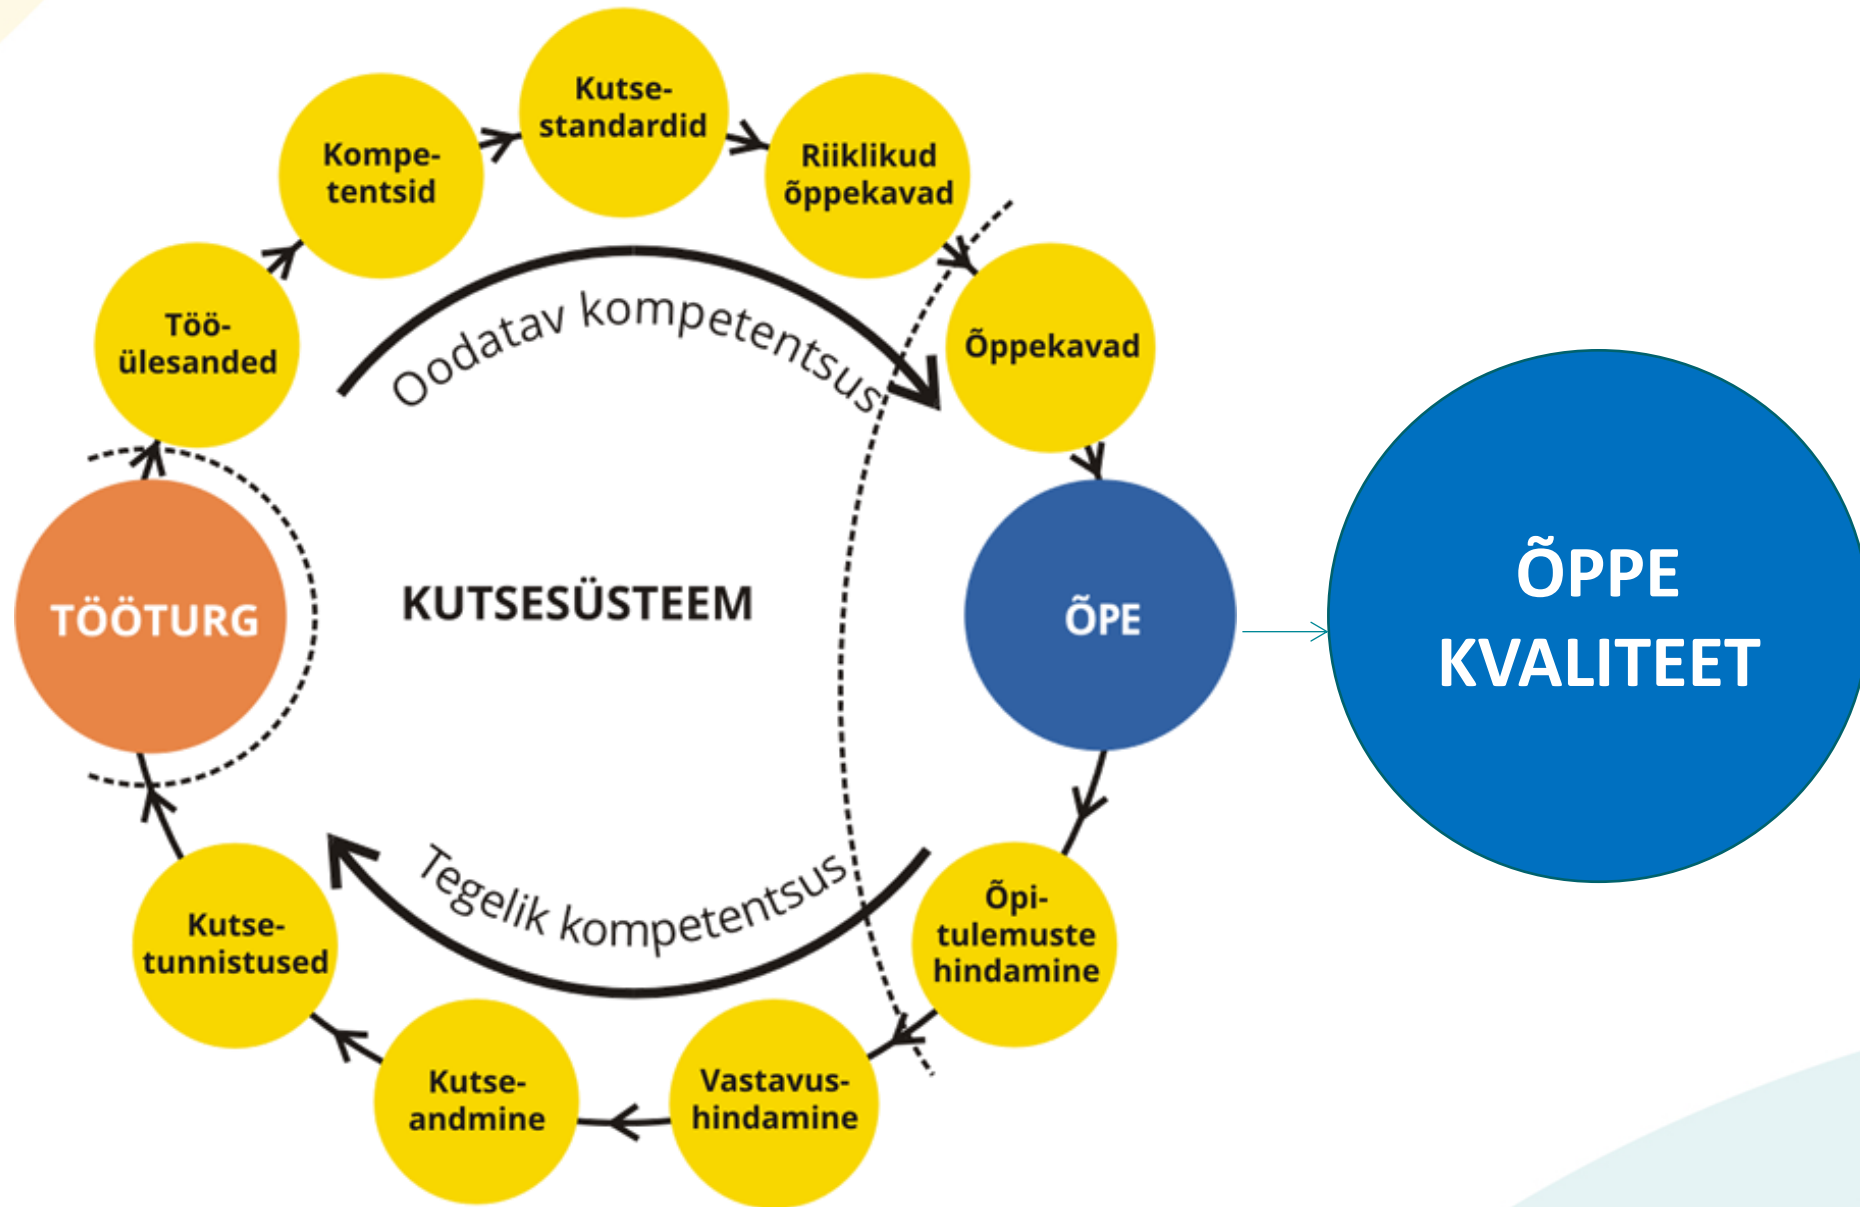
Kutsestandardid

Kompetentsid

Riiklikud õppekavad

Tööülesanded

Oodatav kompetentsus

Õppekavad

TÖÖTURG

KUTSESÜSTEEM

ÕPE

ÕPPE KVALITEET

Tegelik kompetentsus

Õpitulemuste hindamine

Kutsetunnistused

Kutseandmine

Vastavushindamine